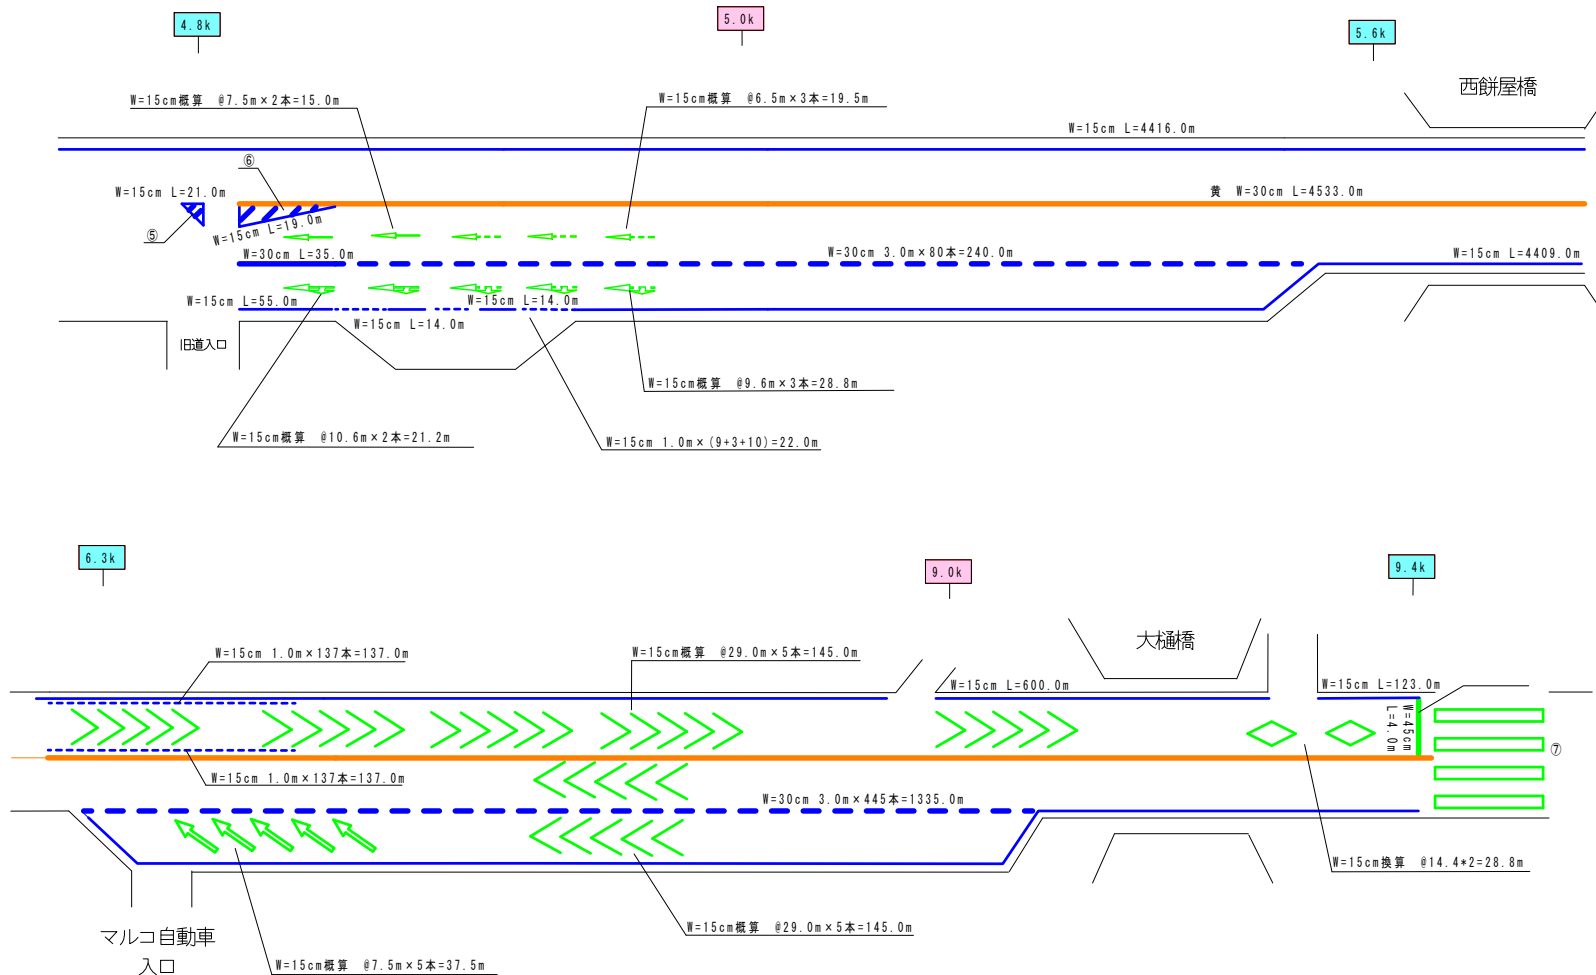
4.8k

5.0k

5.6k

西餅屋橋

W=15cm概算 @7.5m×2本=15.0m

W=15cm概算 @6.5m×3本=19.5m

W=15cm L=4416.0m

⑥

W=15cm L=21.0m

黄 W=30cm L=4533.0m

⑤

W=15cm L=19.0m

W=30cm L=35.0m

W=30cm 3.0m×80本=240.0m

W=15cm L=4409.0m

W=15cm L=55.0m

W=15cm L=14.0m

W=15cm L=14.0m

旧道入口

W=15cm概算 @9.6m×3本=28.8m

W=15cm概算 @10.6m×2本=21.2m

W=15cm 1.0m×(9+3+10)=22.0m

6.3k

9.0k

9.4k

大樋橋

W=15cm 1.0m×137本=137.0m

W=15cm概算 @29.0m×5本=145.0m

W=15cm L=600.0m

W=15cm L=123.0m

W=45cm L=4.0m

⑦

W=15cm 1.0m×137本=137.0m

W=30cm 3.0m×445本=1335.0m

W=15cm換算 @14.4*2=28.8m

W=15cm概算 @29.0m×5本=145.0m

マルコ自動車 入口

W=15cm概算 @7.5m×5本=37.5m